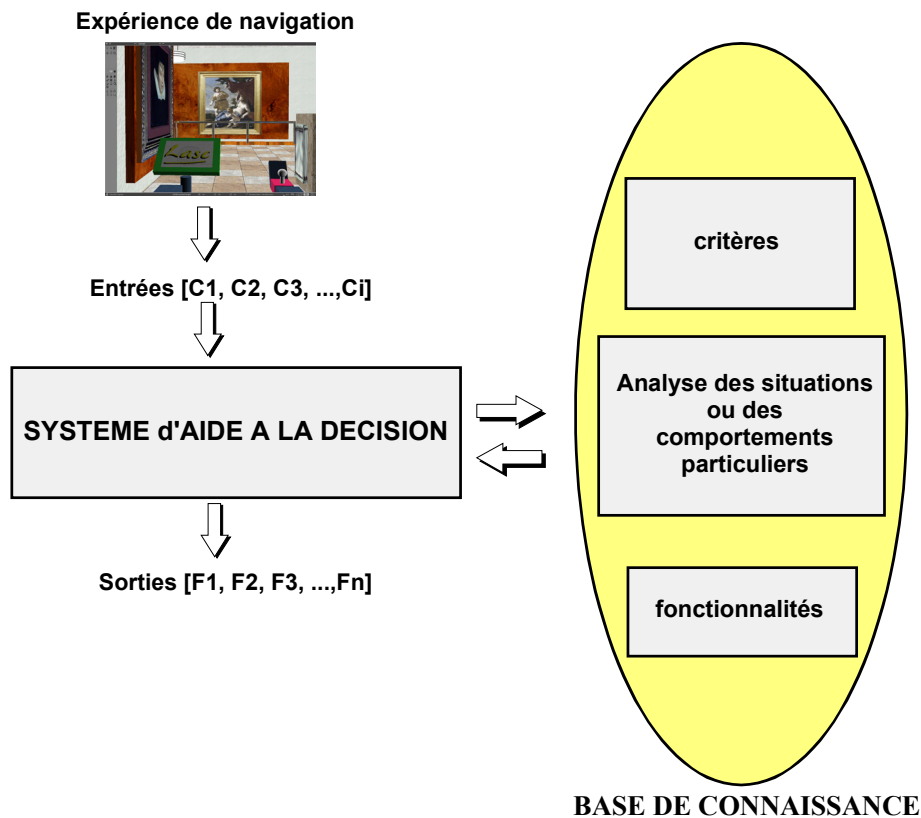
Expérience de navigation

Lase

Entrées [C1, C2, C3, ...,Ci]

SYSTEME d'AIDE A LA DECISION

Sorties [F1, F2, F3, ...,Fn]

critères

Analyse des situations ou des comportements particuliers

fonctionnalités

BASE DE CONNAISSANCE